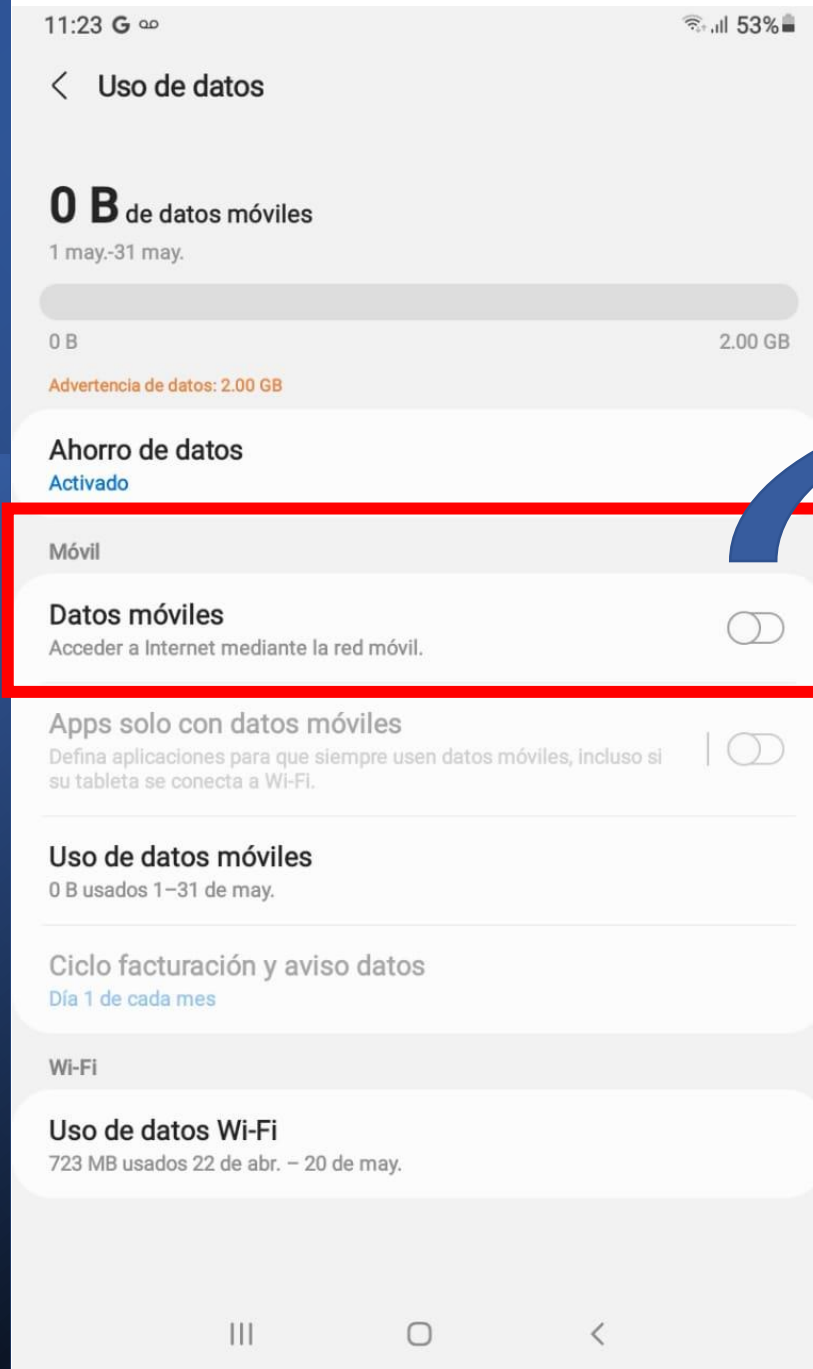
11:23 G ꝏ

53%

< Uso de datos

0 B de datos móviles
1 may.-31 may.

0 B

2.00 GB

Advertencia de datos: 2.00 GB

Ahorro de datos
Activado

Móvil

Datos móviles
Acceder a Internet mediante la red móvil.

Apps solo con datos móviles
Defina aplicaciones para que siempre usen datos móviles, incluso si su tableta se conecta a Wi-Fi.

Uso de datos móviles
0 B usados 1–31 de may.

Ciclo facturación y aviso datos
Día 1 de cada mes

Wi-Fi

Uso de datos Wi-Fi
723 MB usados 22 de abr. – 20 de may.